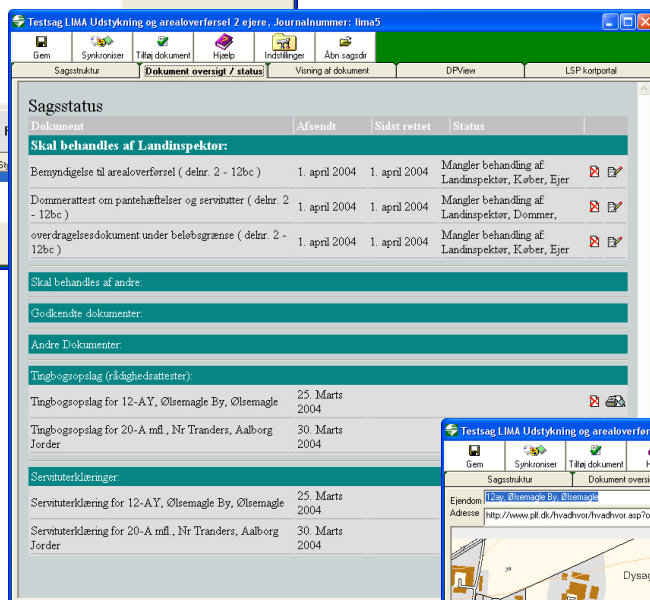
Testsag LIMA Udstykning og arealoverførsel 2 ejere, Journalnummer: lima5

Gem | Synkroniser | Tilføj dokument | Hjælp | Indstillinger | Åbn sagsdir

Sagsstruktur | Dokument oversigt / status | Visning af dokument | DPView | LSP kortportal

Sagsstatus

| Dokument | Afsendt | Sidst rettet | Status |
|---|---|---|---|
| **Skal behandles af Landinspektør:** | | | |
| Bemyndigelse til arealoverførsel ( delnr. 2 - 12bc ) | 1. april 2004 | 1. april 2004 | Mangler behandling af: Landinspektør, Køber, Ejer |
| Dommerattest om pantehæftelser og servitutter ( delnr. 2 - 12bc ) | 1. april 2004 | 1. april 2004 | Mangler behandling af: Landinspektør, Dommer, |
| overdragelsesdokument under beløbsgrænse ( delnr. 2 - 12bc ) | 1. april 2004 | 1. april 2004 | Mangler behandling af: Landinspektør, Køber, Ejer |
| Skal behandles af andre: | | | |
| Godkendte dokumenter: | | | |
| Andre Dokumenter: | | | |
| Tingbogsopslag (rådighedsattester): | | | |
| Tingbogsopslag for 12-AY, Ølsemagle By, Ølsemagle | 25. Marts 2004 | | |
| Tingbogsopslag for 20-A mfl., Nr Tranders, Aalborg Jorder | 30. Marts 2004 | | |
| Servituterklæringer: | | | |
| Servituterklæring for 12-AY, Ølsemagle By, Ølsemagle | 25. Marts 2004 | | |
| Servituterklæring for 20-A mfl., Nr Tranders, Aalborg Jorder | 30. Marts 2004 | | |

Testsag LIMA Udstykning og arealoverførsel

Gem | Synkroniser | Tilføj dokument | H

Sagsstruktur | Dokument oversi

Ejendom 12ay, Ølsemagle By, Ølsemagle
Adresse http://www.pll.dk/hvadhvor/hvadhvor.asp?o

Dysag